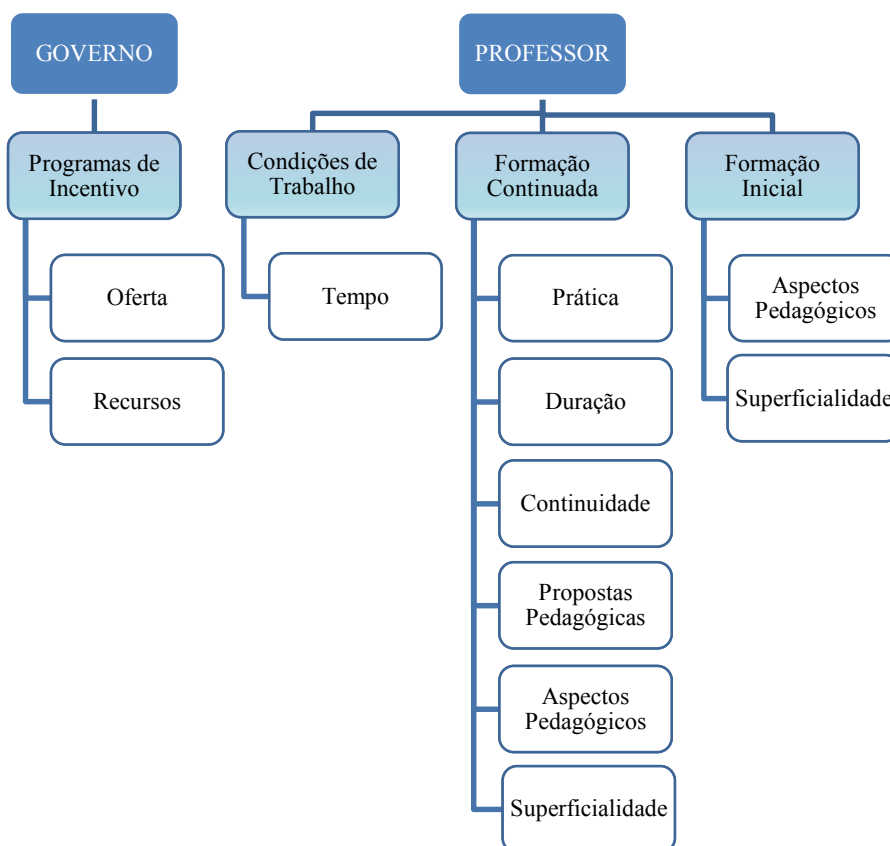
GOVERNO

Programas de Incentivo

Oferta

Recursos

PROFESSOR

Condições de Trabalho

Tempo

Formação Continuada

Prática

Duração

Continuidade

Propostas Pedagógicas

Aspectos Pedagógicos

Superficialidade

Formação Inicial

Aspectos Pedagógicos

Superficialidade